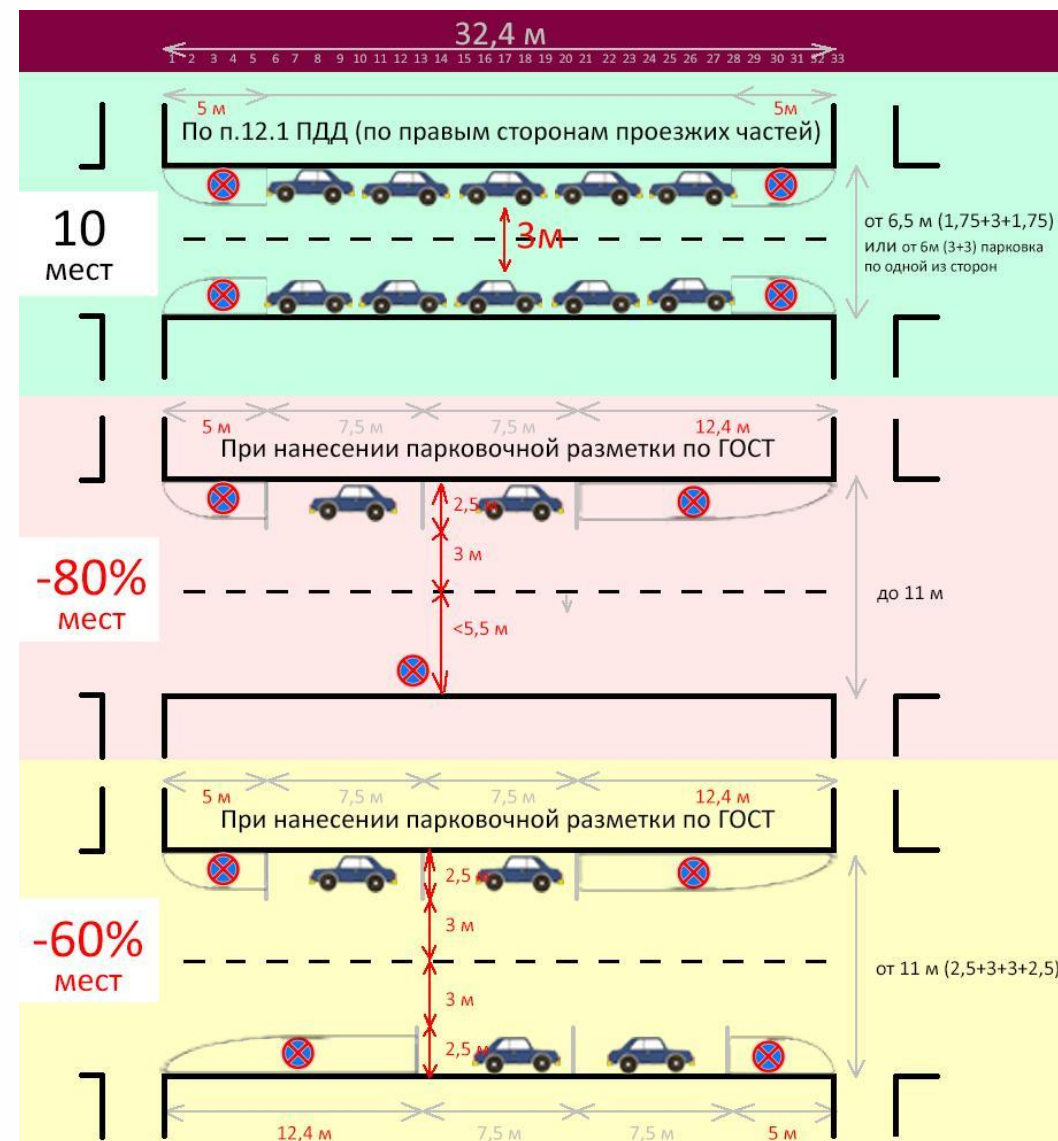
32,4 м

1 2 3 4 5 6 7 8 9 10 11 12 13 14 15 16 17 18 19 20 21 22 23 24 25 26 27 28 29 30 31 32 33

5 м

5м

По п.12.1 ПДД (по правым сторонам проезжих частей)

10 мест

3м

от 6,5 м (1,75+3+1,75) или от 6м (3+3) парковка по одной из сторон

5 м 7,5 м 7,5 м 12,4 м

При нанесении парковочной разметки по ГОСТ

2,5 м

3 м

-80% мест

<5,5 м

до 11 м

5 м 7,5 м 7,5 м 12,4 м

При нанесении парковочной разметки по ГОСТ

2,5 м

3 м

-60% мест

3 м

2,5 м

от 11 м (2,5+3+3+2,5)

12,4 м 7,5 м 7,5 м 5 м